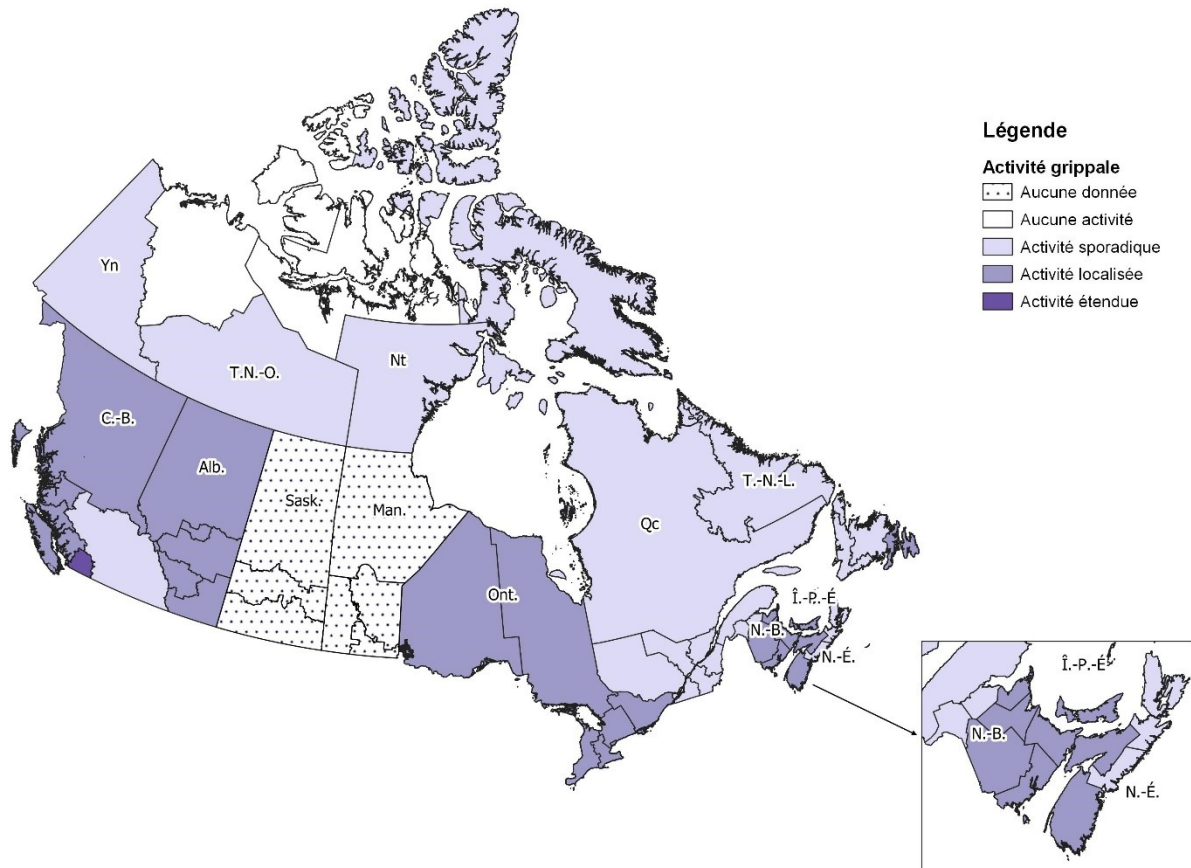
Légende

Activité grippale

Aucune donnée

Aucune activité

Activité sporadique

Activité localisée

Activité étendue

Yn

T.N.-O.

Nt

C.-B.

Alb.

Sask.

Man.

Ont.

Qc

T.-N.-L.

Î.-P.-É

N.-B.

N.-É.

Î.-P.-É

N.-B.

N.-É.